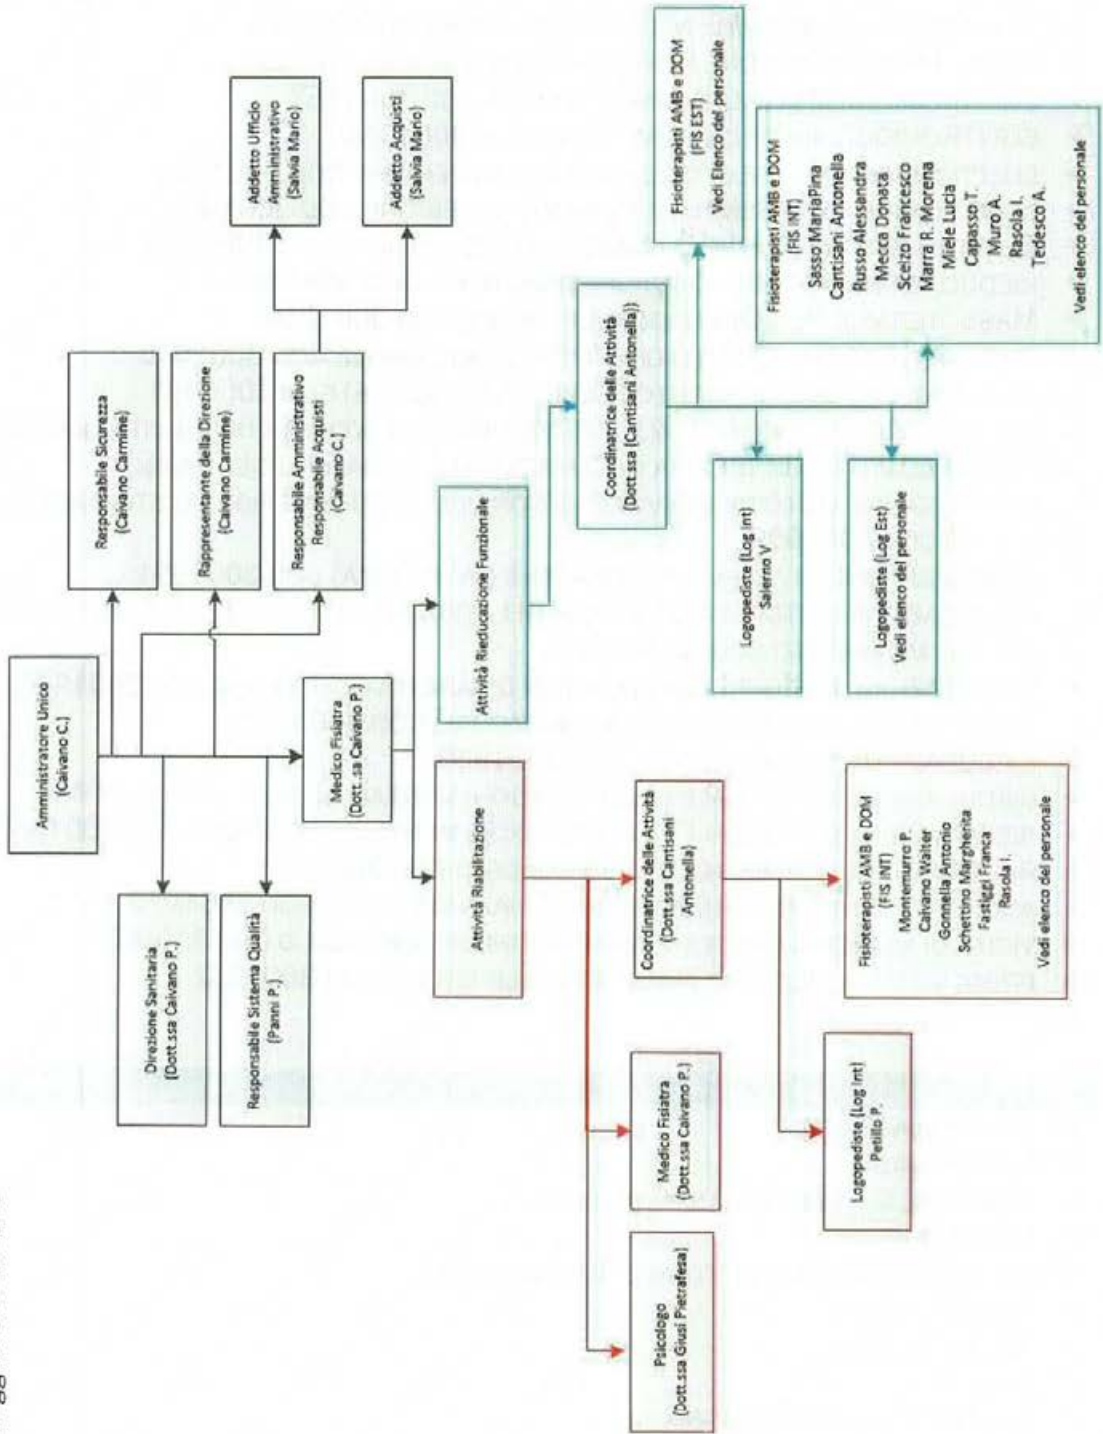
Amministratore Unico
(Calvano C.)

Direzione Sanitaria
(Dott.ssa Calvano P.)

Responsabile Sistema Qualità
(Panni P.)

Responsabile Sicurezza
(Calvano Carmine)

Rappresentante della Direzione
(Calvano Carmine)

Responsabile Amministrativo
Responsabile Acquisti
(Calvano C.)

Addetto Ufficio Amministrativo
(Salvia Mario)

Addetto Acquisti
(Salvia Mario)

Medico Fisiatra
(Dott.ssa Calvano P.)

Attività Rieducazione Funzionale

Coordinatrice delle Attività
(Dott.ssa (Cantisani Antonella))

Fisioterapisti AMB e DOM
(FIS EST)
Vedi Elenco del personale

Fisioterapisti AMB e DOM
(FIS INT)
Sasso MariaPina
Cantisani Antonella
Russo Alessandra
Mecca Donata
Scelzo Francesco
Marra R. Morena
Miele Lucia
Capasso T.
Muro A.
Rasola I.
Tedesco A.
Vedi elenco del personale

Logopediste (Log int)
Salerno V

Logopediste (Log Est)
Vedi elenco del personale

Attività Riabilitazione

Coordinatrice delle Attività
(Dott.ssa Cantisani Antonella)

Fisioterapisti AMB e DOM
(FIS INT)
Montemurro P.
Calvano Walter
Gonnella Antonio
Schettino Margherita
Fastiggi Franca
Rasola I.
Vedi elenco del personale

Logopediste (Log int)
Petillo P.

Medico Fisiatra
(Dott.ssa Calvano P.)

Psicologo
(Dott.ssa Giusi Pietrafesa)